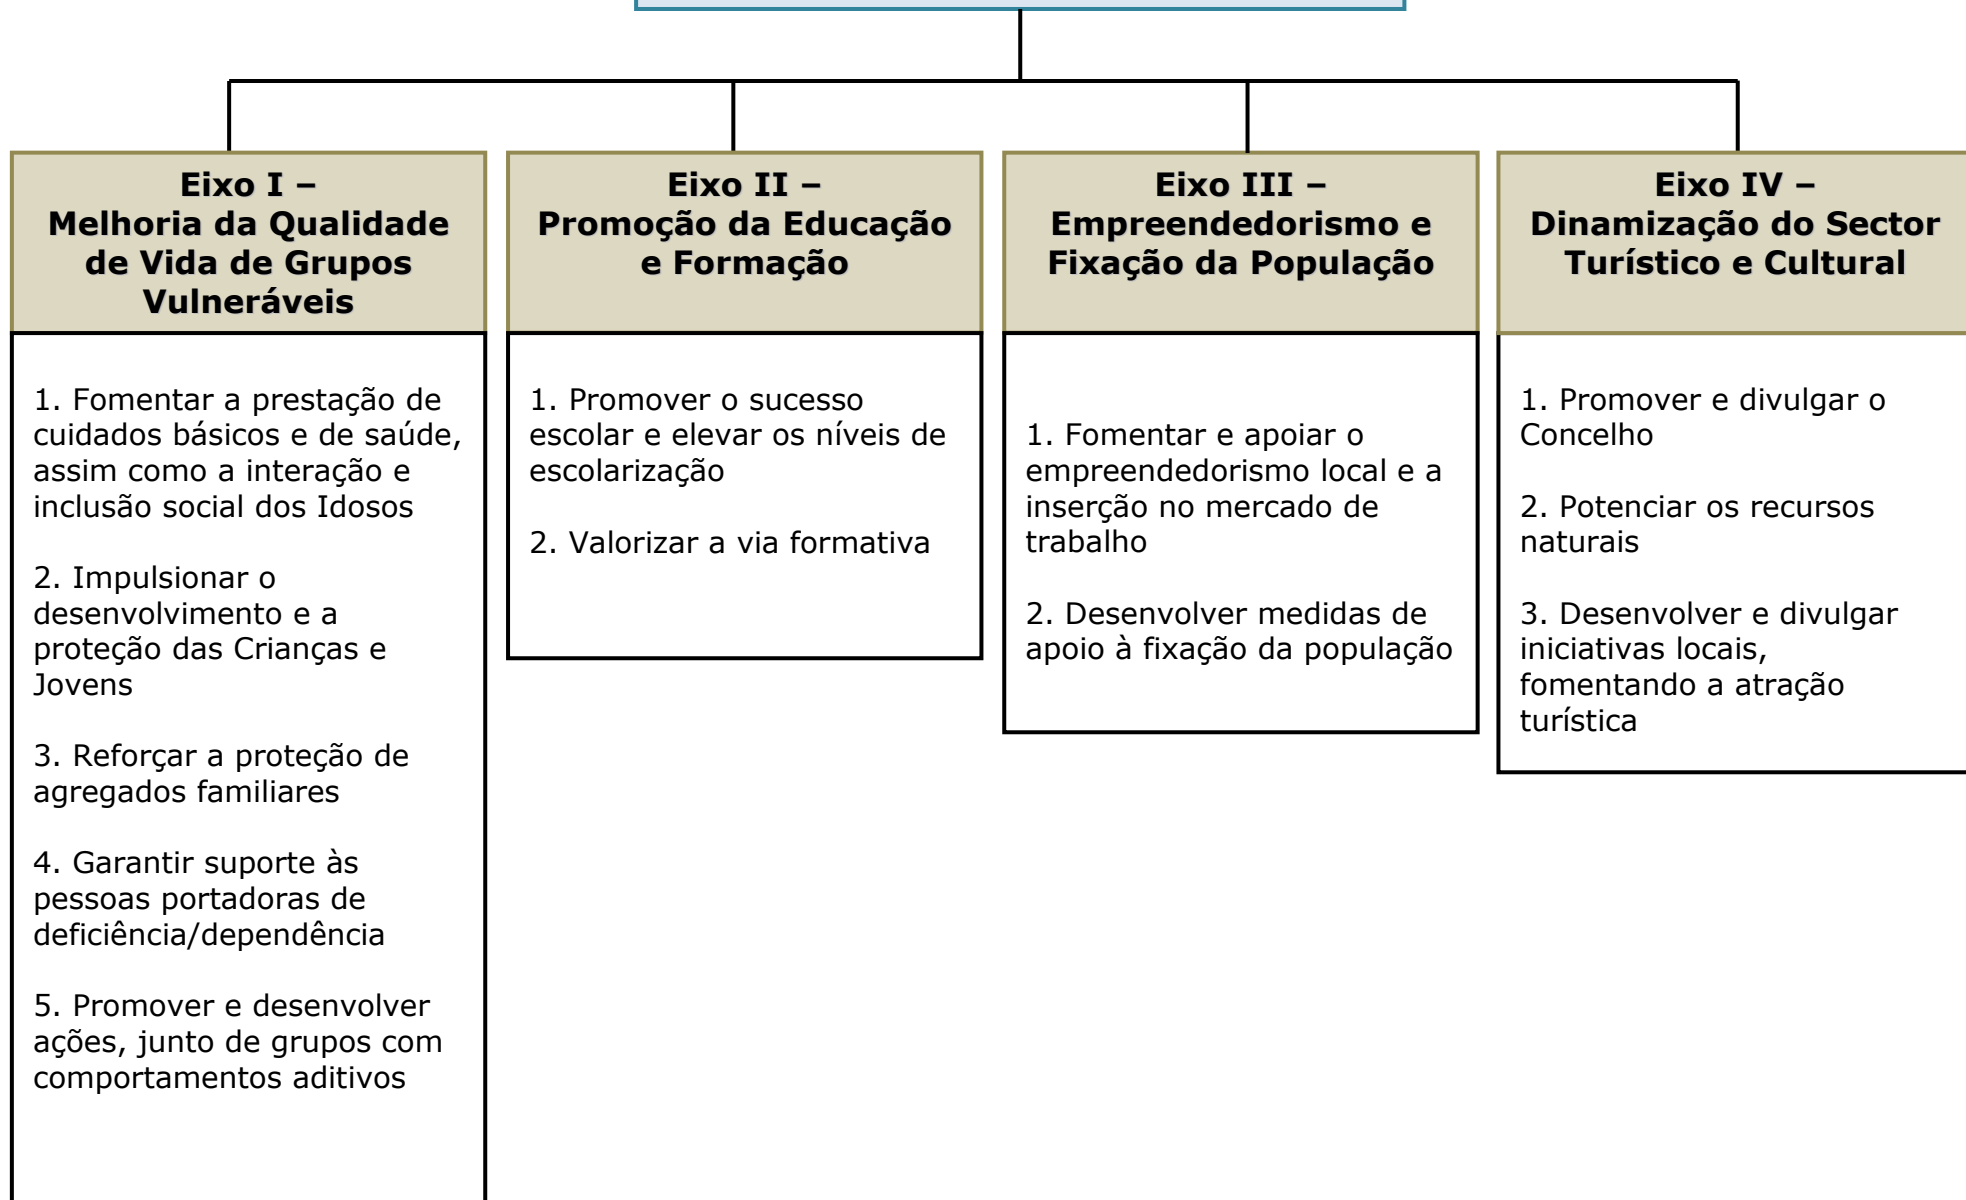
Eixo I – Melhoria da Qualidade de Vida de Grupos Vulneráveis

1. Fomentar a prestação de cuidados básicos e de saúde, assim como a interação e inclusão social dos Idosos

2. Impulsionar o desenvolvimento e a proteção das Crianças e Jovens

3. Reforçar a proteção de agregados familiares

4. Garantir suporte às pessoas portadoras de deficiência/dependência

5. Promover e desenvolver ações, junto de grupos com comportamentos aditivos

Eixo II – Promoção da Educação e Formação

1. Promover o sucesso escolar e elevar os níveis de escolarização

2. Valorizar a via formativa

Eixo III – Empreendedorismo e Fixação da População

1. Fomentar e apoiar o empreendedorismo local e a inserção no mercado de trabalho

2. Desenvolver medidas de apoio à fixação da população

Eixo IV – Dinamização do Sector Turístico e Cultural

1. Promover e divulgar o Concelho

2. Potenciar os recursos naturais

3. Desenvolver e divulgar iniciativas locais, fomentando a atração turística